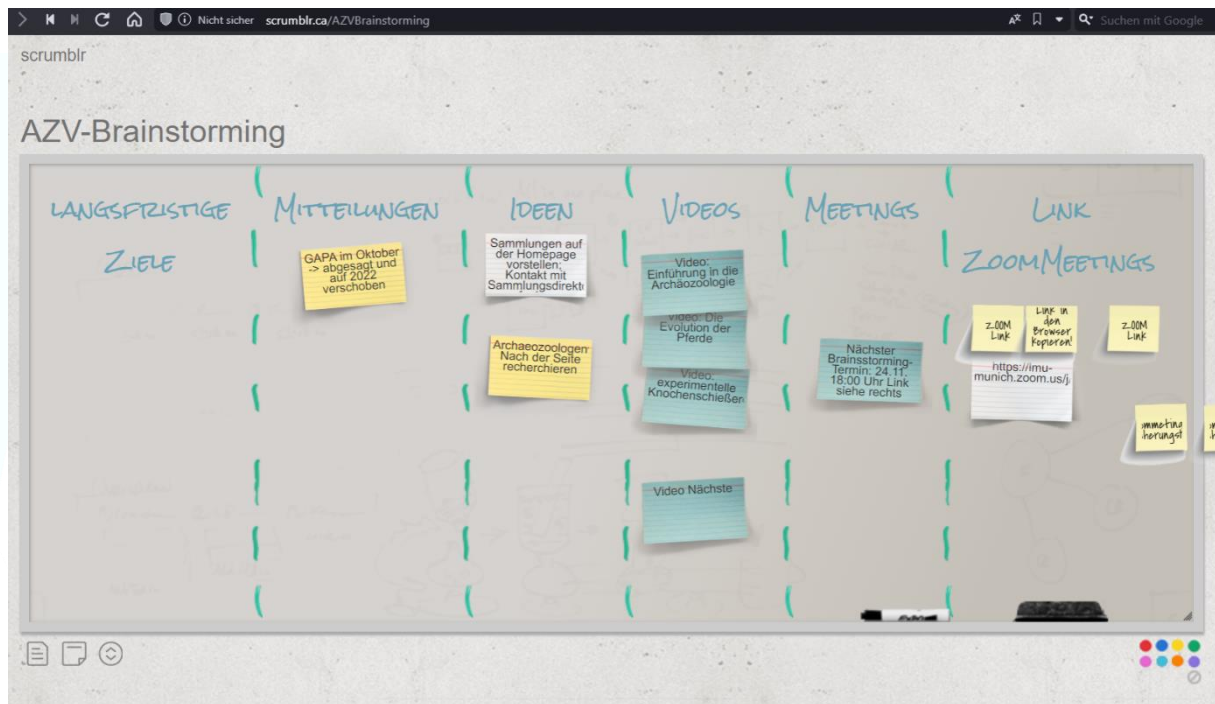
Nicht sicher scrumblr.ca/AZVBrainstorming

Suchen mit Google

scrumblr

AZV-Brainstorming

LANGSFRISTIGE ZIELE

MITTEILUNGEN

IDEEN

VIDEOS

MEETINGS

LINK ZOOMMEETINGS

GAPA im Oktober -> abgesagt und auf 2022 verschoben

Sammlungen auf der Homepage vorstellen; Kontakt mit Sammlungsdirekt

Archaeozoologen Nach der Seite recherchieren

Video: Einführung in die Archäozoologie

Video: Die Evolution der Pferde

Video: experimentelle Knochenschießen

Video Nächste

Nächster Brainsstorming-Termin: 24.11. 18:00 Uhr Link siehe rechts

ZOOM Link

Link in den Browser kopieren!

ZOOM Link

https://imu-munich.zoom.us/j

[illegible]mmeting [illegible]herungst

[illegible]